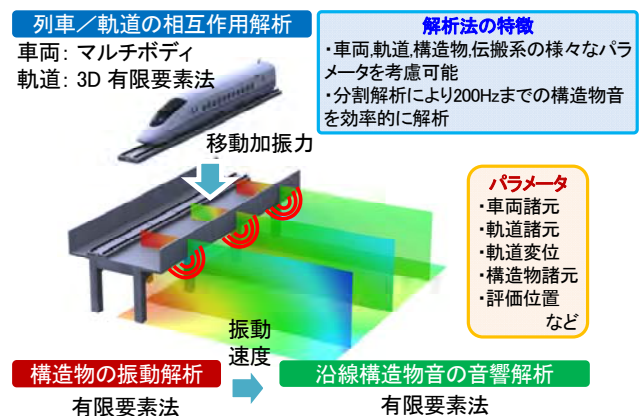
列車／軌道の相互作用解析
車両: マルチボディ
軌道: 3D 有限要素法

解析法の特徴
・車両,軌道,構造物,伝搬系の様々なパラメータを考慮可能
・分割解析により200Hzまでの構造物音を効率的に解析

移動加振力

パラメータ
・車両諸元
・軌道諸元
・軌道変位
・構造物諸元
・評価位置
など

振動
速度

構造物の振動解析
有限要素法

沿線構造物音の音響解析
有限要素法